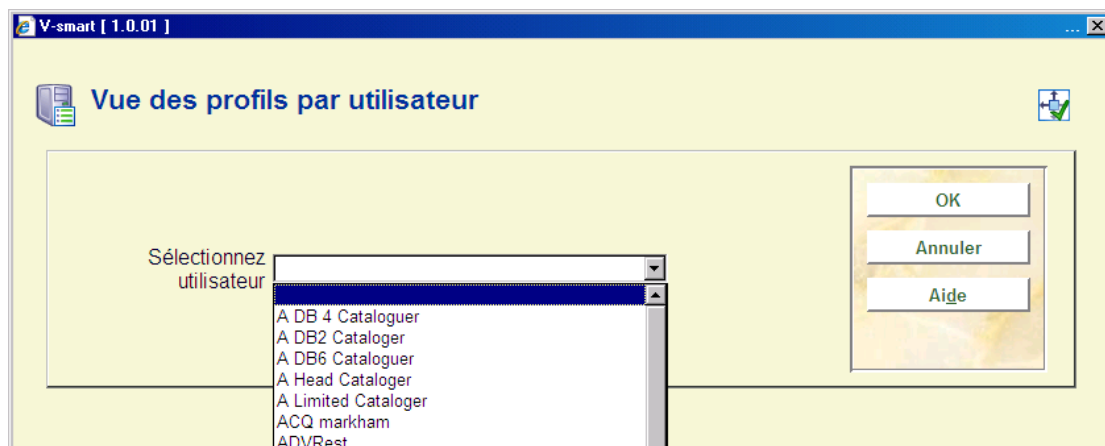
V-smart [ 1.0.01 ]

Vue des profils par utilisateur

Sélectionnez utilisateur

A DB 4 Cataloguer
A DB2 Cataloger
A DB6 Cataloguer
A Head Cataloger
A Limited Cataloger
ACQ markham
ADVRest

OK
Annuler
Aide